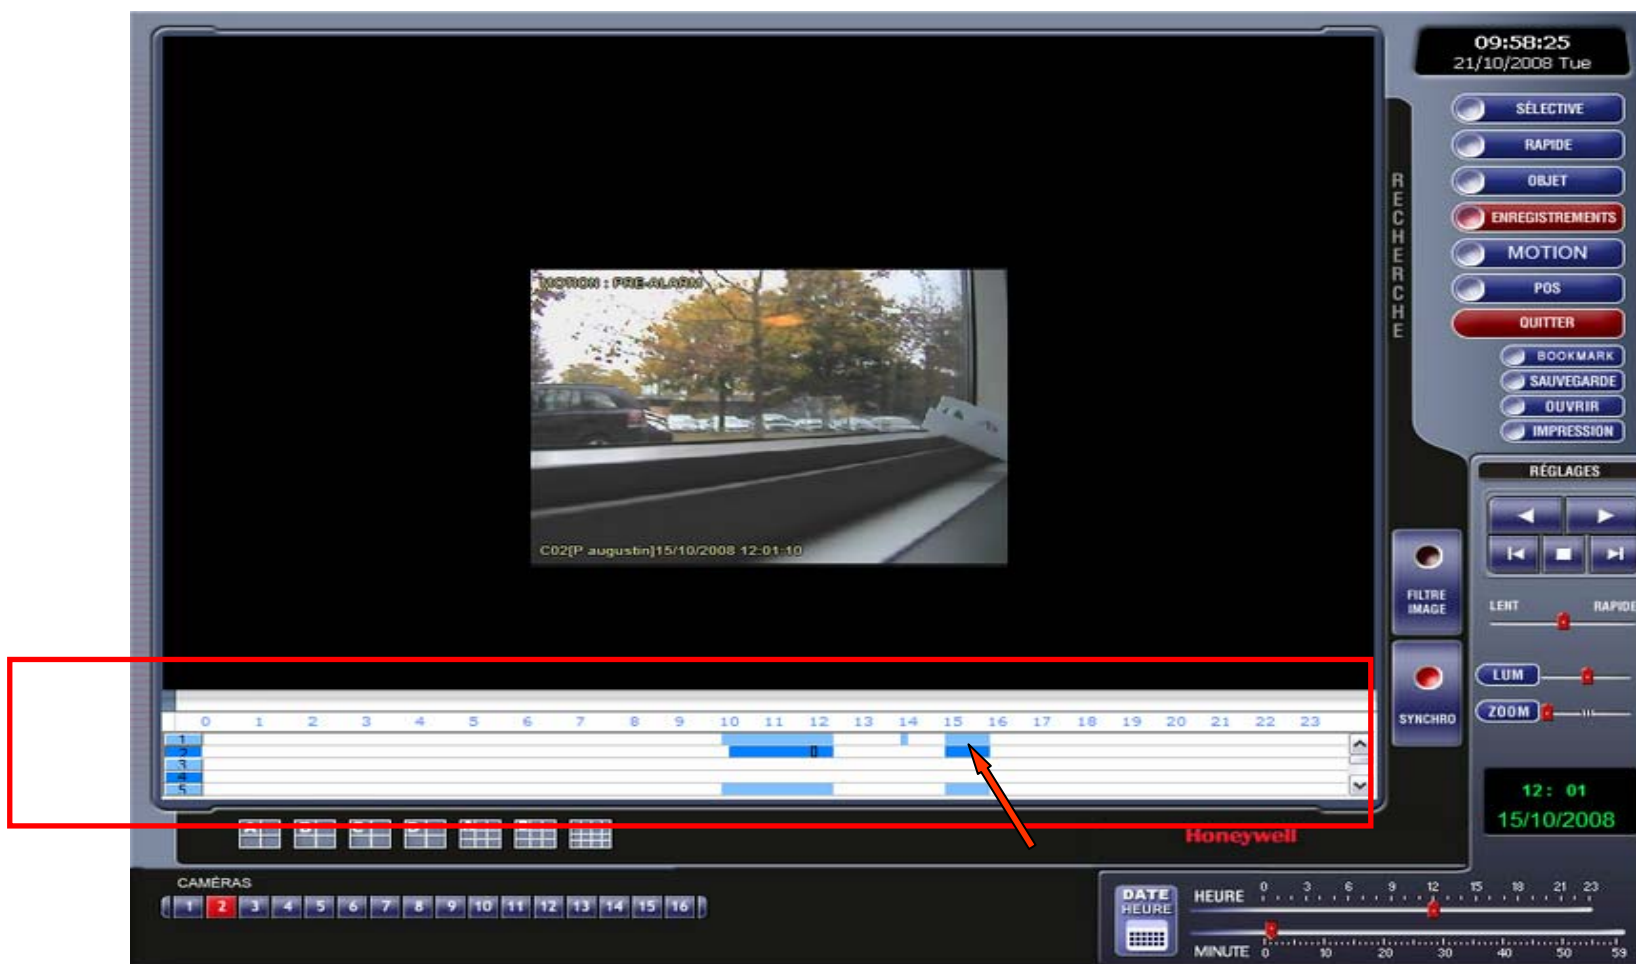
09:58:25
21/10/2008 Tue

SÉLECTIVE
RAPIDE
OBJET
ENREGISTREMENTS
MOTION
POS
QUITTER
BOOKMARK
SAUVEGARDE
OUVRIR
IMPRESSION

RECHERCHE

MOTION : PRE-ALARM
C02[P augustin]15/10/2008 12:01:10

FILTRE IMAGE
SYNCHRO

RÉGLAGES
LENT
RAPIDE
LUM
ZOOM

12: 01
15/10/2008

0 1 2 3 4 5 6 7 8 9 10 11 12 13 14 15 16 17 18 19 20 21 22 23
1
2
3
4
5

Honeywell

CAMÉRAS
1 2 3 4 5 6 7 8 9 10 11 12 13 14 15 16

DATE HEURE
HEURE 0 3 6 9 12 15 18 21 23
MINUTE 0 10 20 30 40 50 59